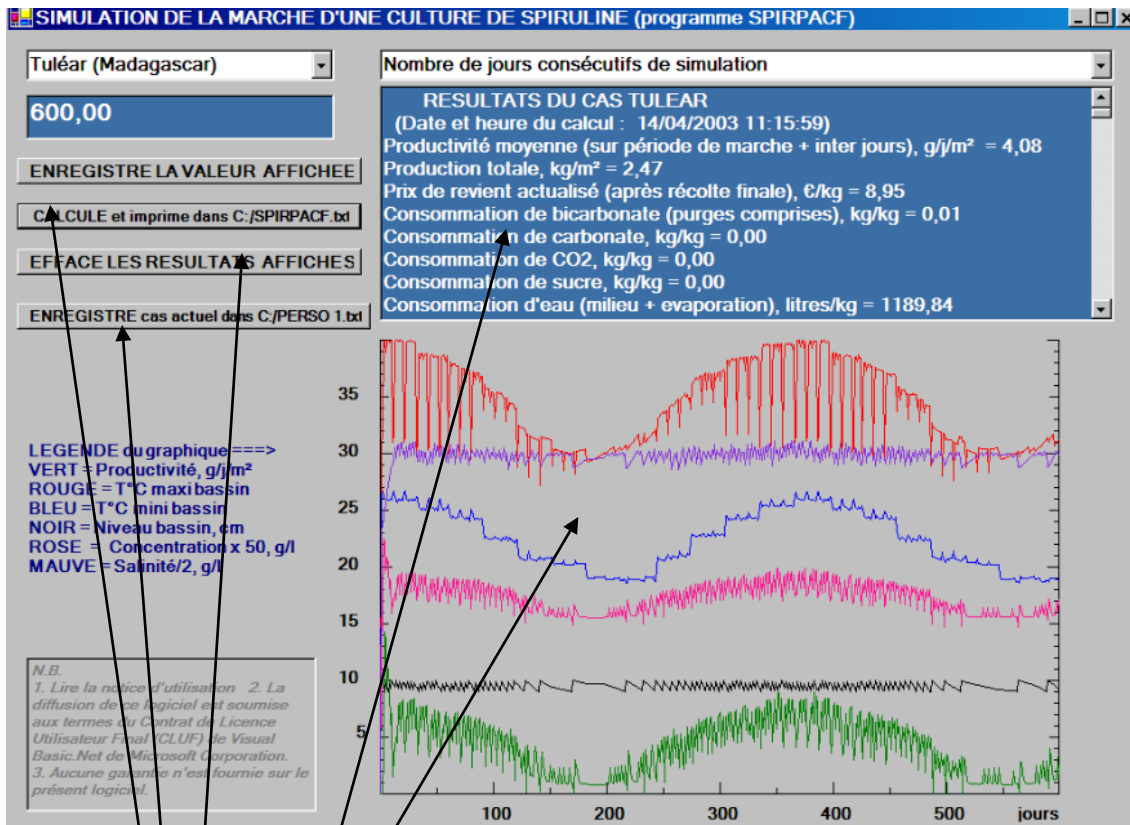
SIMULATION DE LA MARCHE D'UNE CULTURE DE SPIRULINE (programme SPIRPACF)

Tuléar (Madagascar)

600,00

ENREGISTRE LA VALEUR AFFICHEE

CALCULE et imprime dans C:/SPIRPACF.txt

EFFACE LES RESULTATS AFFICHES

ENREGISTRE cas actuel dans C:/PERSO 1.txt

Nombre de jours consécutifs de simulation

RESULTATS DU CAS TULEAR
(Date et heure du calcul : 14/04/2003 11:15:59)
Productivité moyenne (sur période de marche + inter jours), g/j/m² = 4,08
Production totale, kg/m² = 2,47
Prix de revient actualisé (après récolte finale), €/kg = 8,95
Consommation de bicarbonate (purges comprises), kg/kg = 0,01
Consommation de carbonate, kg/kg = 0,00
Consommation de CO2, kg/kg = 0,00
Consommation de sucre, kg/kg = 0,00
Consommation d'eau (milieu + evaporation), litres/kg = 1189,84

LEGENDE du graphique ===>
VERT = Productivité, g/j/m²
ROUGE = T°C maxi bassin
BLEU = T°C mini bassin
NOIR = Niveau bassin, cm
ROSE = Concentration x 50, g/l
MAUVE = Salinité/2, g/l

N.B.
1. Lire la notice d'utilisation 2. La diffusion de ce logiciel est soumise aux termes du Contrat de Licence Utilisateur Final (CLUF) de Visual Basic.Net de Microsoft Corporation.
3. Aucune garantie n'est fournie sur le présent logiciel.

35
30
25
20
15
10
5
100 200 300 400 500 jours